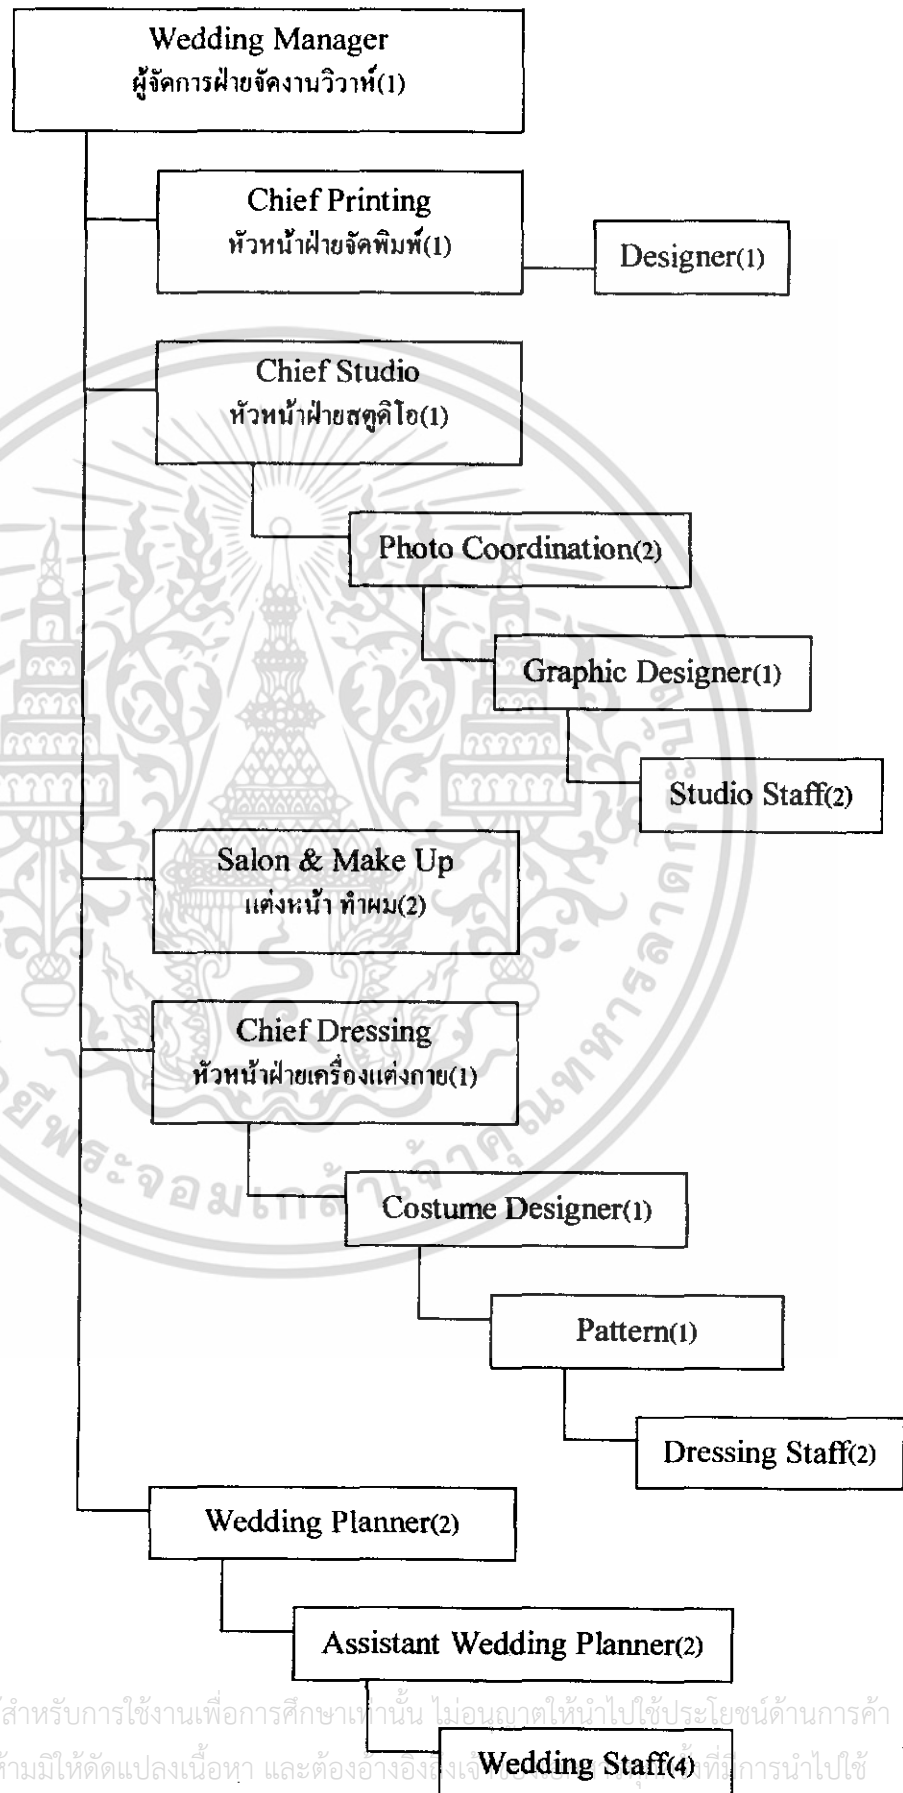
Wedding Manager
ผู้จัดการฝ่ายจัดงานวิวาห์(1)

Chief Printing
หัวหน้าฝ่ายจัดพิมพ์(1)

Designer(1)

Chief Studio
หัวหน้าฝ่ายสตูดิโอ(1)

Photo Coordination(2)

Graphic Designer(1)

Studio Staff(2)

Salon & Make Up
แต่งหน้า ทำผม(2)

Chief Dressing
หัวหน้าฝ่ายเครื่องแต่งกาย(1)

Costume Designer(1)

Pattern(1)

Dressing Staff(2)

Wedding Planner(2)

Assistant Wedding Planner(2)

Wedding Staff(4)

สำหรับการใช้งานเพื่อการศึกษาเท่านั้น ไม่อนุญาตให้นำไปใช้ประโยชน์ด้านการค้า ห้ามมิให้ดัดแปลงเนื้อหา และต้องอ้างอิง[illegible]ที่มีการนำไปใช้